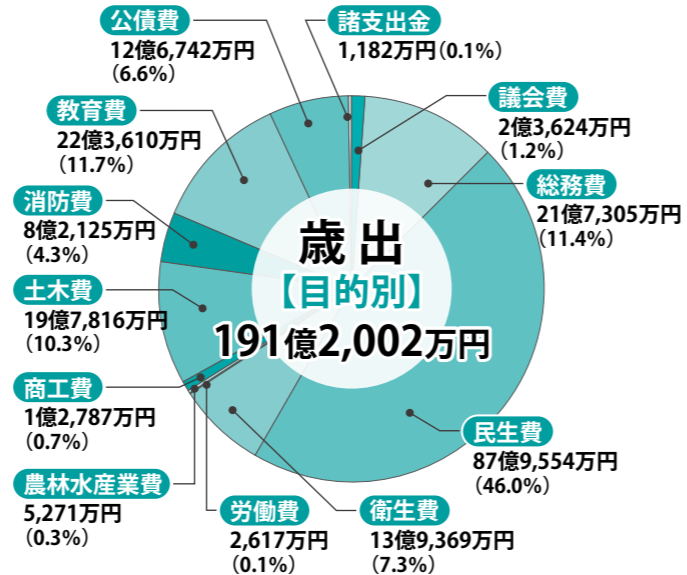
公債費
12億6,742万円
（6.6%）

諸支出金
1,182万円（0.1%）

教育費
22億3,610万円
（11.7%）

議会費
2億3,624万円
（1.2%）

総務費
21億7,305万円
（11.4%）

消防費
8億2,125万円
（4.3%）

歳出
【目的別】
191億2,002万円

土木費
19億7,816万円
（10.3%）

商工費
1億2,787万円
（0.7%）

民生費
87億9,554万円
（46.0%）

農林水産業費
5,271万円
（0.3%）

労働費
2,617万円
（0.1%）

衛生費
13億9,369万円
（7.3%）